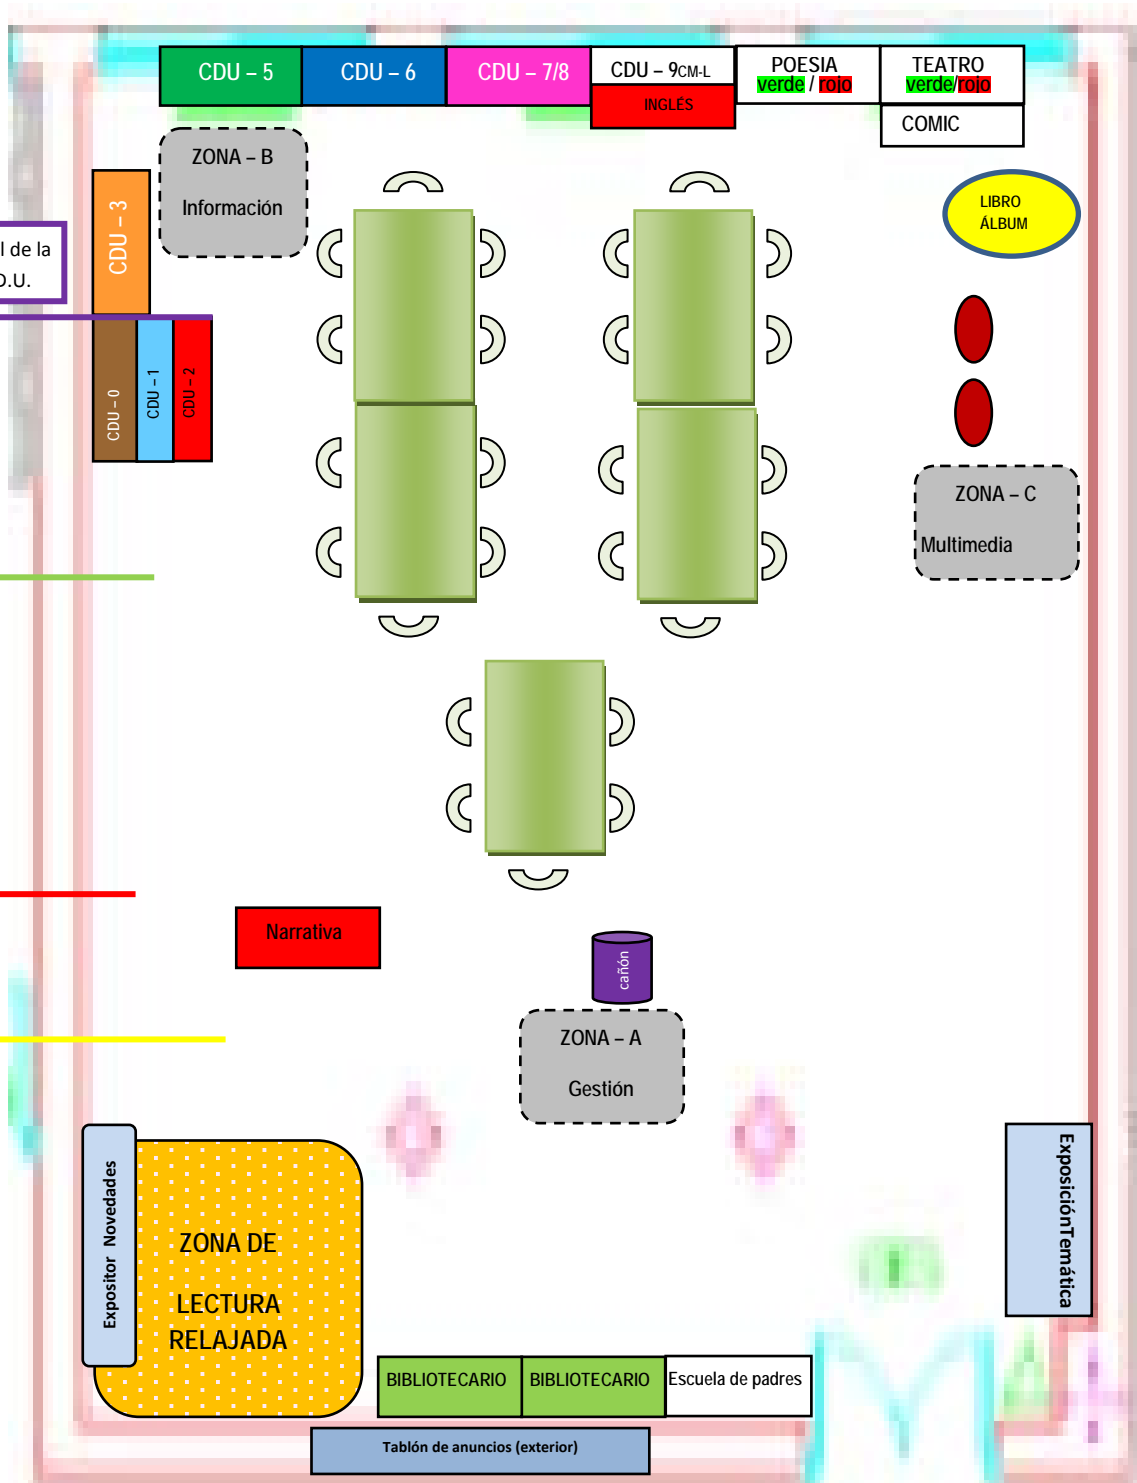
CDU – 5
CDU – 6
CDU – 7/8
CDU – 9CM-L
INGLÉS
POESIA
verde / rojo
TEATRO
verde/rojo
COMIC

ZONA – B
Información

CDU – 3
l de la
D.U.

CDU – 0
CDU – 1
CDU – 2

LIBRO
ÁLBUM

ZONA – C
Multimedia

Narrativa

cañón

ZONA – A
Gestión

Expositor Novedades

ZONA DE
LECTURA
RELAJADA

ExposiciónTemática

BIBLIOTECARIO
BIBLIOTECARIO
Escuela de padres

Tablón de anuncios (exterior)